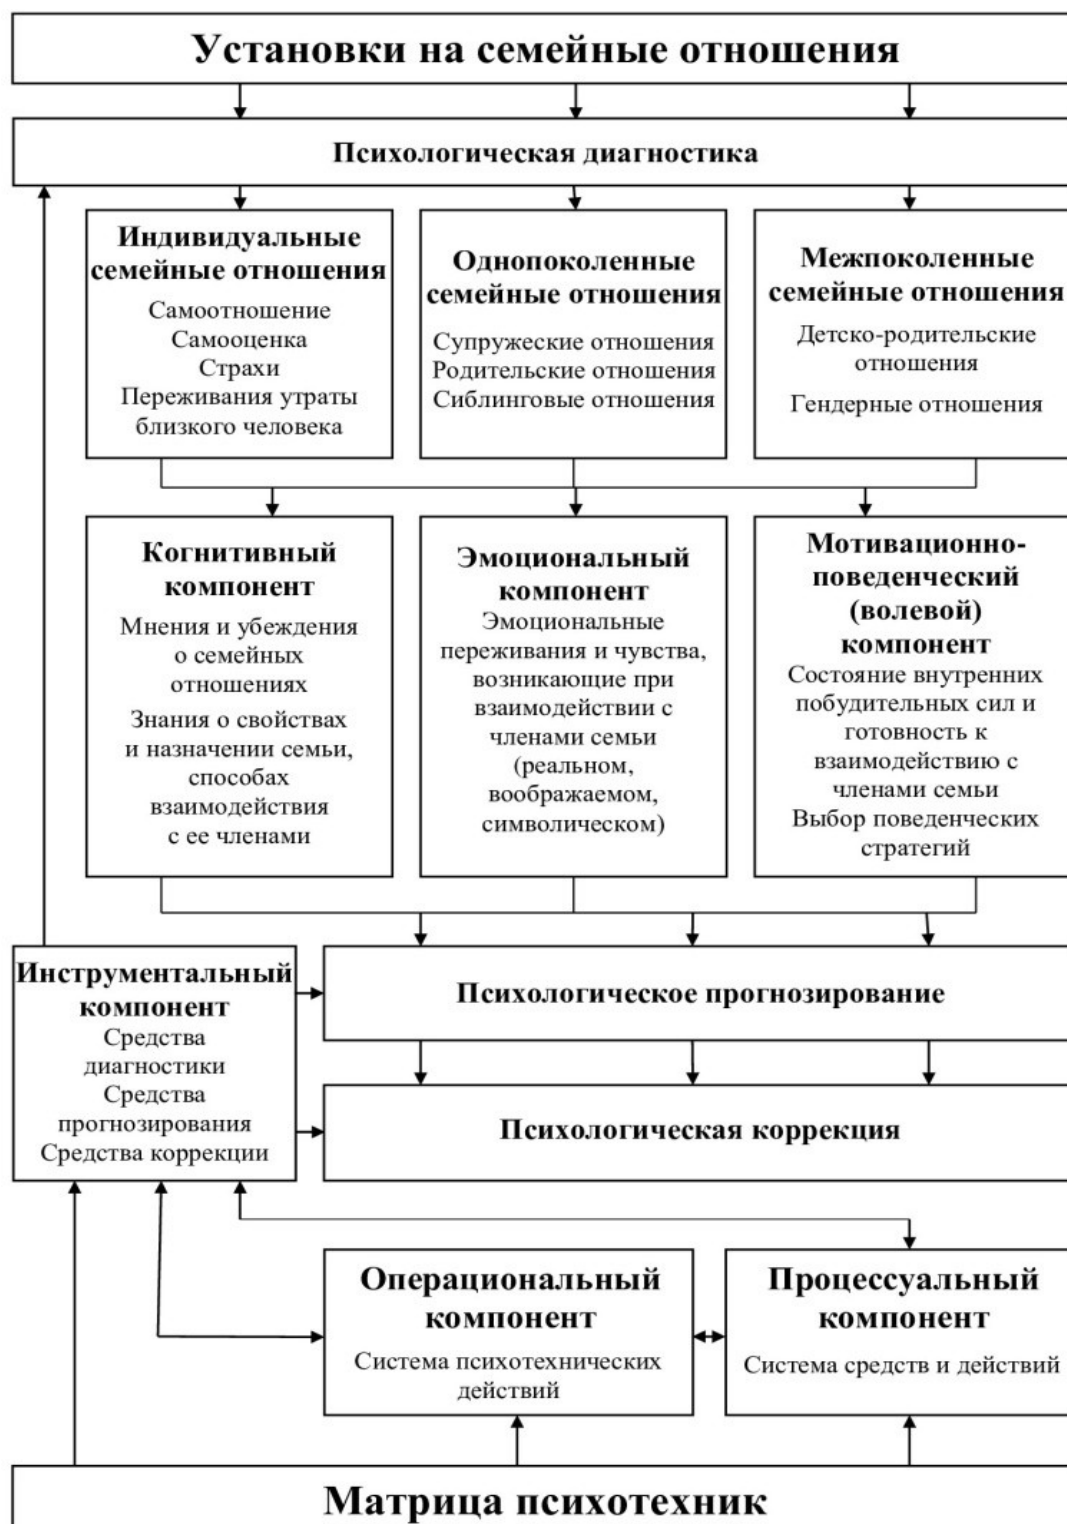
Установки на семейные отношения

Психологическая диагностика

Индивидуальные семейные отношения
Самоотношение
Самооценка
Страхи
Переживания утраты близкого человека

Однопоколенные семейные отношения
Супружеские отношения
Родительские отношения
Сиблинговые отношения

Межпоколенные семейные отношения
Детско-родительские отношения
Гендерные отношения

Когнитивный компонент
Мнения и убеждения о семейных отношениях
Знания о свойствах и назначении семьи, способах взаимодействия с ее членами

Эмоциональный компонент
Эмоциональные переживания и чувства, возникающие при взаимодействии с членами семьи (реальном, воображаемом, символическом)

Мотивационно-поведенческий (волевой) компонент
Состояние внутренних побудительных сил и готовность к взаимодействию с членами семьи
Выбор поведенческих стратегий

Инструментальный компонент
Средства диагностики
Средства прогнозирования
Средства коррекции

Психологическое прогнозирование

Психологическая коррекция

Операциональный компонент
Система психотехнических действий

Процессуальный компонент
Система средств и действий

Матрица психотехник